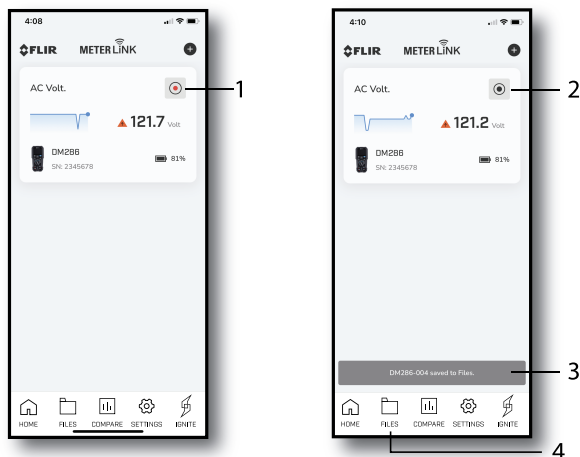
4:08

FLIR METER LINK

AC Volt.

1

121.7 Volt

DM286
SN: 2345678

81%

HOME FILES COMPARE SETTINGS IGNITE

4:10

FLIR METER LINK

AC Volt.

2

121.2 Volt

DM286
SN: 2345678

81%

DM286-004 saved to Files.

3

HOME FILES COMPARE SETTINGS IGNITE

4